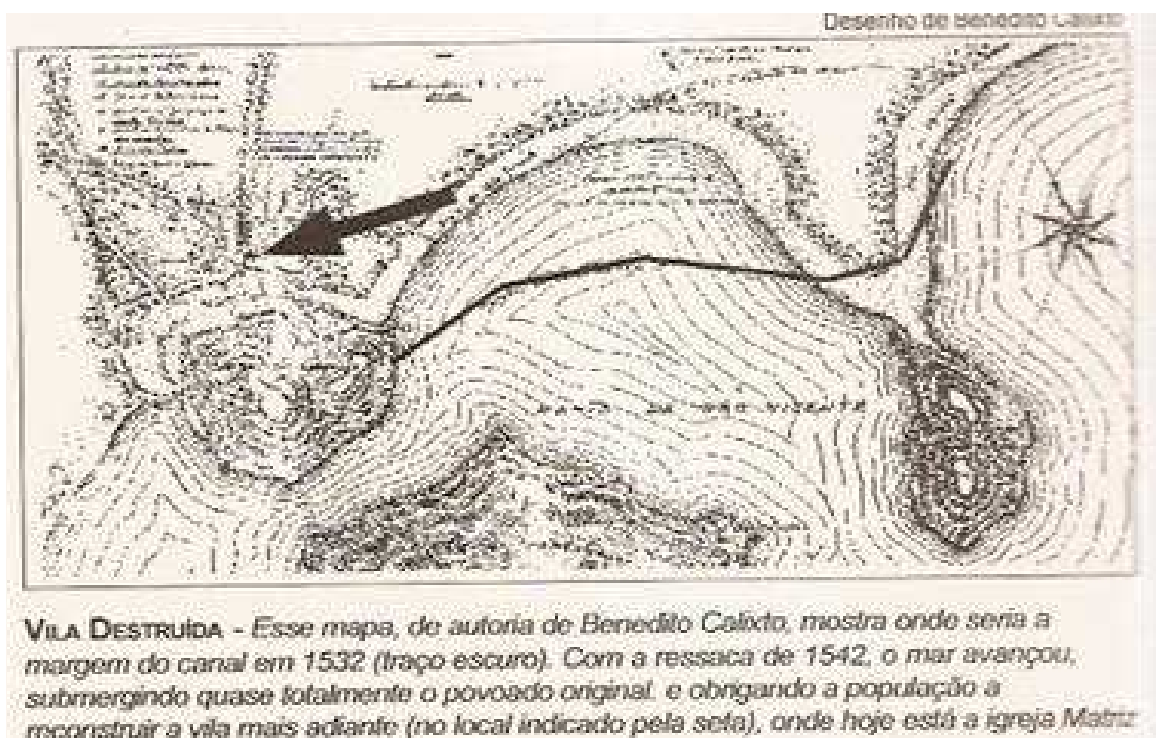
Desenho de Benedito Calixto

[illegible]

VILA DESTRUÍDA - Esse mapa, de autoria de Benedito Calixto, mostra onde seria a margem do canal em 1532 (traço escuro). Com a ressaca de 1542, o mar avançou, submergindo quase totalmente o povoado original, e obrigando a população a reconstruir a vila mais adiante (no local indicado pela seta), onde hoje está a igreja Matriz